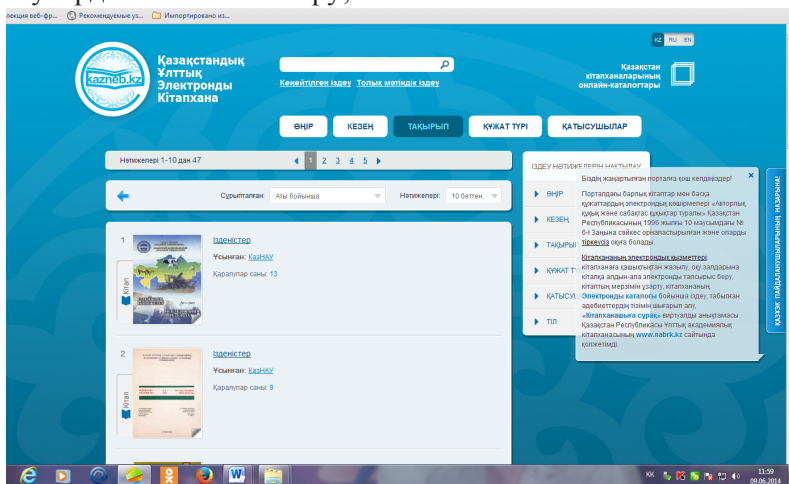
лекция веб-фр... Рекомендуемые уз... Импортировано из...

KZ RU EN

kazneb.kz

Қазақстандық Ұлттық Электронды Кітапхана

Кеңейтілген іздеу Толық мәтіндік іздеу

Қазақстан кітапханаларының онлайн-каталогтары

ӨҢІР КЕЗЕҢ ТАҚЫРЫП ҚҰЖАТ ТҮРІ ҚАТЫСУШЫЛАР

Нәтижелері 1-10 дан 47

1 2 3 4 5

ІЗДЕУ НӘТИЖЕЛЕРІН НАҚТЫЛАУ

Сұрыпталған: Аты бойынша

Нәтижелері: 10 беттен.

1

Ізденістер

Ұсынған: КазНАУ

Қаралулар саны: 13

Кітап

2

Ізденістер

Ұсынған: КазНАУ

Қаралулар саны: 9

Кітап

ӨҢІР

КЕЗЕҢ

ТАҚЫРЫ

ҚҰЖАТ Т

ҚАТЫСУ

ТІЛ

Біздің жаңартылған порталға қош келдіңіздер!

Порталдағы барлық кітаптар мен басқа құжаттардың электронды көшірмелері «Авторлық құқық және сабақтас құқықтар туралы» Қазақстан Республикасының 1996 жылғы 10 маусымдағы № 6-І Заңына сәйкес орналастырылған және оларды тіркеуге оқуға болады.

Кітапхананың электронды қызметтері: кітапханаға қашықтықтан жазылу, оқу залдарына кітапқа алдын-ала электронды тапсырыс беру, кітаптың мерзімін ұзарту, кітапхананың Электронды каталогы бойынша іздеу, табылған әдебиеттердің тізімін шығарып алу, «Кітапханашыға сұрақ» виртуалды анықтамасы Қазақстан Республикасы Ұлттық академиялық кітапханасының www.nabrk.kz сайтында қолжетімді.

ҚАЗАҚ ПАЙДАЛАНУШЫЛАРЫНЫҢ НАЗАРЫНА!

KK 11:59 09.06.2014